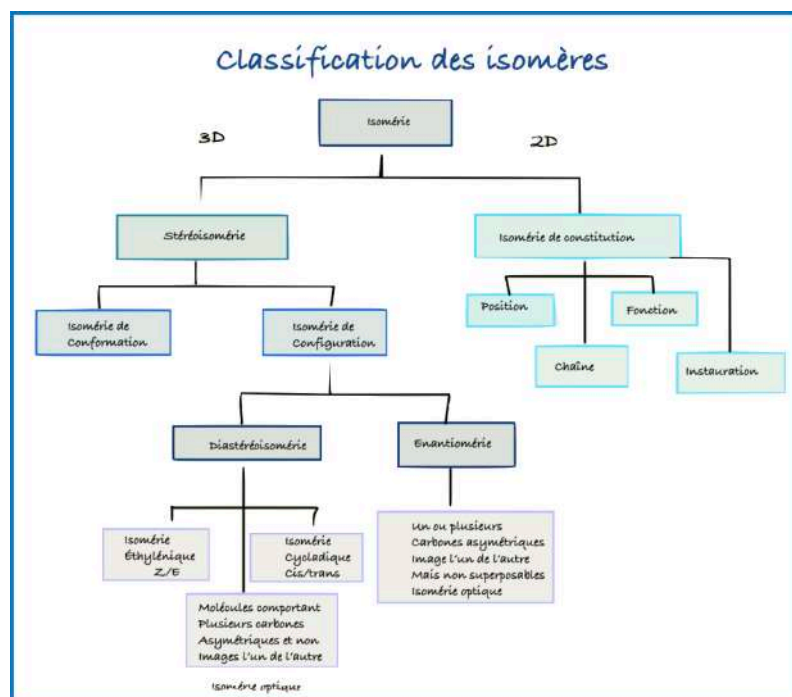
Classification des isomères

3D

Isomérie

2D

Stéréoisomérie

Isomérie de constitution

Isomérie de Conformation

Isomérie de Configuration

Position

Fonction

Chaîne

Instauration

Diastéréoisomérie

Enantiomérie

Isomérie Éthylénique Z/E

Isomérie Cycladique Cis/trans

Molécules comportant Plusieurs carbones Asymétriques et non Images l'un de l'autre

Un ou plusieurs Carbones asymétriques Image l'un de l'autre Mais non superposables Isomérie optique

Isomérie optique